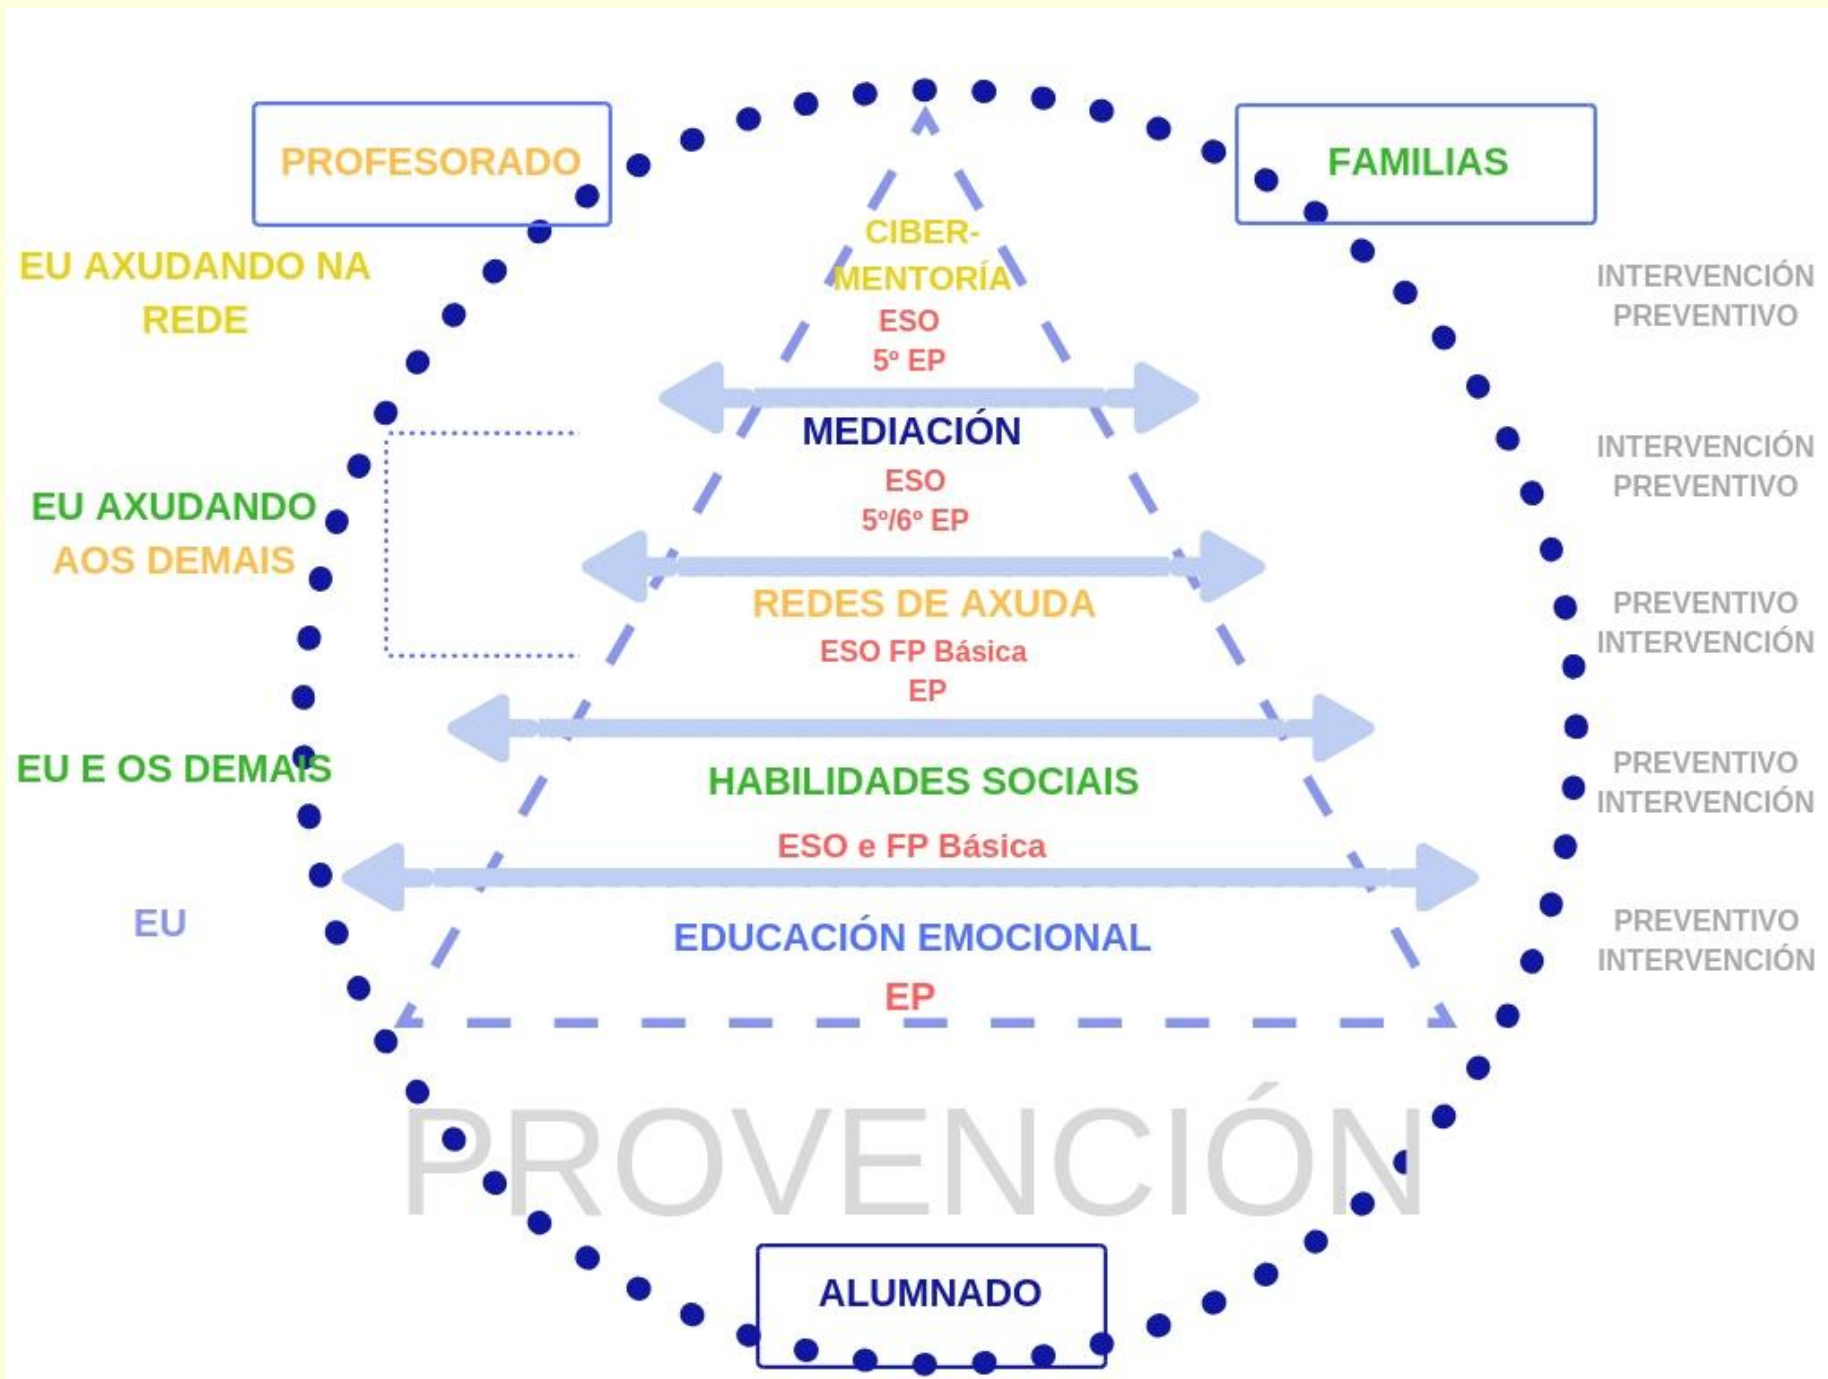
PROFESORADO

FAMILIAS

EU AXUDANDO NA REDE

CIBER-MENTORÍA
ESO
5º EP

INTERVENCIÓN
PREVENTIVO

MEDIACIÓN
ESO
5º/6º EP

INTERVENCIÓN
PREVENTIVO

EU AXUDANDO AOS DEMAIS

REDES DE AXUDA
ESO FP Básica
EP

PREVENTIVO
INTERVENCIÓN

EU E OS DEMAIS

HABILIDADES SOCIAIS
ESO e FP Básica

PREVENTIVO
INTERVENCIÓN

EU

EDUCACIÓN EMOCIONAL
EP

PREVENTIVO
INTERVENCIÓN

PROVENCIÓN

ALUMNADO